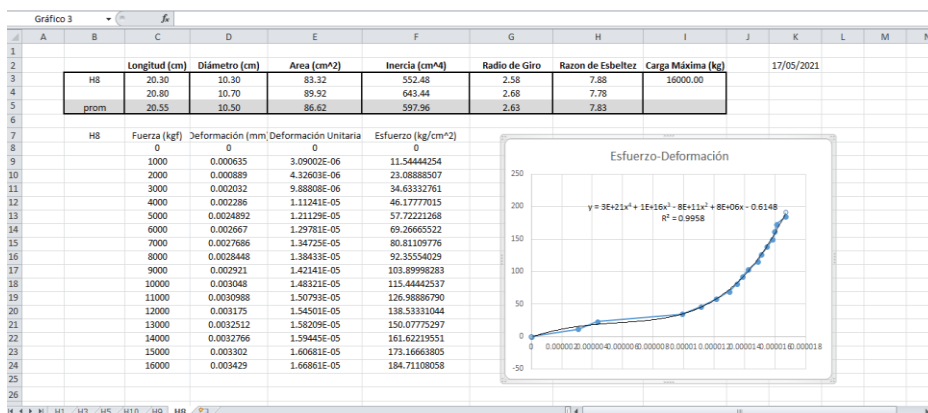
Gráfico 3

| | A | B | C | D | E | F | G | H | I | J | K | L | M |
|---|---|---|---|---|---|---|---|---|---|---|---|---|---|
| 1 | | | | | | | | | | | | | |
| 2 | | | Longitud (cm) | Diámetro (cm) | Area (cm^2) | Inercia (cm^4) | Radio de Giro | Razon de Esbeltez | Carga Máxima (kg) | | 17/05/2021 | | |
| 3 | | H8 | 20.30 | 10.30 | 83.32 | 552.48 | 2.58 | 7.88 | 16000.00 | | | | |
| 4 | | | 20.80 | 10.70 | 89.92 | 643.44 | 2.68 | 7.78 | | | | | |
| 5 | | prom | 20.55 | 10.50 | 86.62 | 597.96 | 2.63 | 7.83 | | | | | |
| 6 | | | | | | | | | | | | | |
| 7 | | H8 | Fuerza (kgf) | Deformación (mm | Deformación Unitaria | Esfuerzo (kg/cm^2) | | | | | | | |
| 8 | | | 0 | 0 | 0 | 0 | | | | | | | |
| 9 | | | 1000 | 0.000635 | 3.09002E-06 | 11.54444254 | | | | | | | |
| 10 | | | 2000 | 0.000889 | 4.32603E-06 | 23.08888507 | | | | | | | |
| 11 | | | 3000 | 0.002032 | 9.88808E-06 | 34.63332761 | | | | | | | |
| 12 | | | 4000 | 0.002286 | 1.11241E-05 | 46.17777015 | | | | | | | |
| 13 | | | 5000 | 0.0024892 | 1.21129E-05 | 57.72221268 | | | | | | | |
| 14 | | | 6000 | 0.002667 | 1.29781E-05 | 69.26665522 | | | | | | | |
| 15 | | | 7000 | 0.0027686 | 1.34725E-05 | 80.81109776 | | | | | | | |
| 16 | | | 8000 | 0.0028448 | 1.38433E-05 | 92.35554029 | | | | | | | |
| 17 | | | 9000 | 0.002921 | 1.42141E-05 | 103.89998283 | | | | | | | |
| 18 | | | 10000 | 0.003048 | 1.48321E-05 | 115.44442537 | | | | | | | |
| 19 | | | 11000 | 0.0030988 | 1.50793E-05 | 126.98886790 | | | | | | | |
| 20 | | | 12000 | 0.003175 | 1.54501E-05 | 138.53331044 | | | | | | | |
| 21 | | | 13000 | 0.0032512 | 1.58209E-05 | 150.07775297 | | | | | | | |
| 22 | | | 14000 | 0.0032766 | 1.59445E-05 | 161.62219551 | | | | | | | |
| 23 | | | 15000 | 0.003302 | 1.60681E-05 | 173.16663805 | | | | | | | |
| 24 | | | 16000 | 0.003429 | 1.66861E-05 | 184.71108058 | | | | | | | |

Esfuerzo-Deformación

$y = 3E+21x^4 + 1E+16x^3 - 8E+11x^2 + 8E+06x - 0.6148$
$R^2 = 0.9958$

250
200
150
100
50
0
-50

0 0.000002 0.000004 0.000006 0.000008 0.00001 0.000012 0.000014 0.000016 0.000018

H1 H3 H5 H10 H9 H8